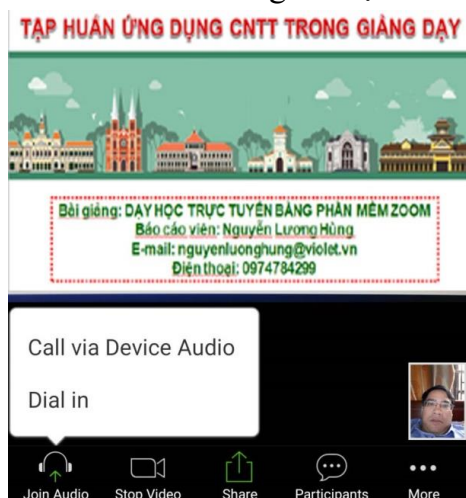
TẬP HUẤN ỨNG DỤNG CNTT TRONG GIẢNG DẠY

Bài giảng: DẠY HỌC TRỰC TUYẾN BẰNG PHẦN MỀM ZOOM
Báo cáo viên: Nguyễn Lương Hùng
E-mail: nguyenluonghung@violet.vn
Điện thoại: 0974784299

Call via Device Audio

Dial in

Join Audio
Stop Video
Share
Participants
More